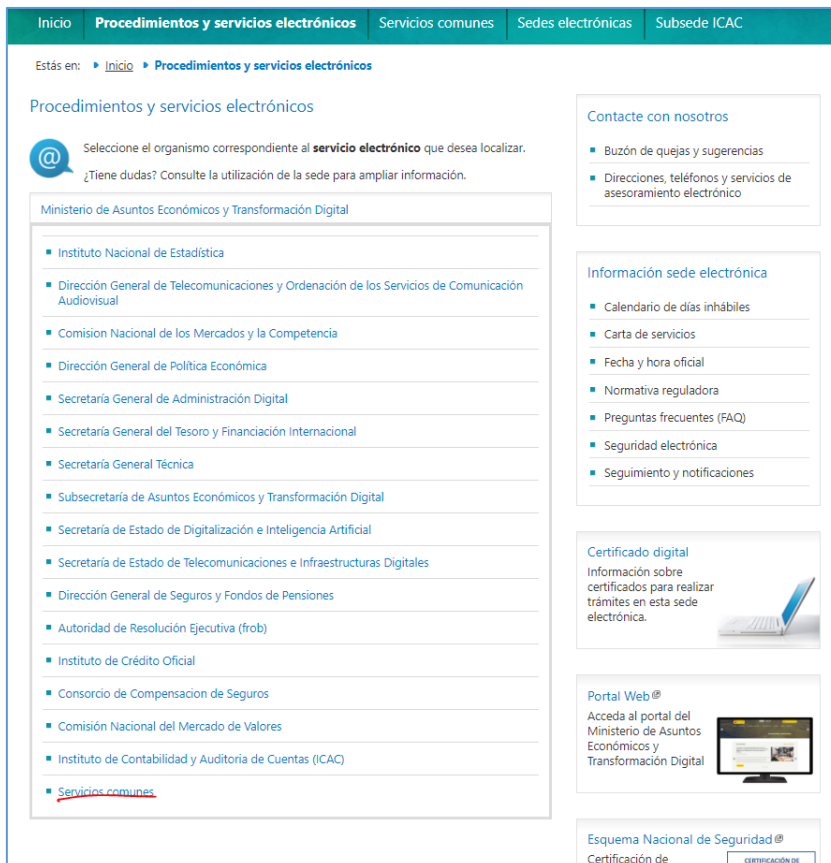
Inicio | Procedimientos y servicios electrónicos | Servicios comunes | Sedes electrónicas | Subsede ICAC

Estás en: Inicio Procedimientos y servicios electrónicos

Procedimientos y servicios electrónicos

Seleccione el organismo correspondiente al servicio electrónico que desea localizar.

¿Tiene dudas? Consulte la utilización de la sede para ampliar información.

Ministerio de Asuntos Económicos y Transformación Digital

- Instituto Nacional de Estadística
- Dirección General de Telecomunicaciones y Ordenación de los Servicios de Comunicación Audiovisual
- Comision Nacional de los Mercados y la Competencia
- Dirección General de Política Económica
- Secretaría General de Administración Digital
- Secretaría General del Tesoro y Financiación Internacional
- Secretaría General Técnica
- Subsecretaría de Asuntos Económicos y Transformación Digital
- Secretaría de Estado de Digitalización e Inteligencia Artificial
- Secretaría de Estado de Telecomunicaciones e Infraestructuras Digitales
- Dirección General de Seguros y Fondos de Pensiones
- Autoridad de Resolución Ejecutiva (frob)
- Instituto de Crédito Oficial
- Consorcio de Compensacion de Seguros
- Comisión Nacional del Mercado de Valores
- Instituto de Contabilidad y Auditoria de Cuentas (ICAC)
- Servicios comunes

Contacte con nosotros
- Buzón de quejas y sugerencias
- Direcciones, teléfonos y servicios de asesoramiento electrónico

Información sede electrónica
- Calendario de días inhábiles
- Carta de servicios
- Fecha y hora oficial
- Normativa reguladora
- Preguntas frecuentes (FAQ)
- Seguridad electrónica
- Seguimiento y notificaciones

Certificado digital
Información sobre certificados para realizar trámites en esta sede electrónica.

Portal Web
Acceda al portal del Ministerio de Asuntos Económicos y Transformación Digital

Esquema Nacional de Seguridad
Certificación de

CERTIFICACIÓN DE